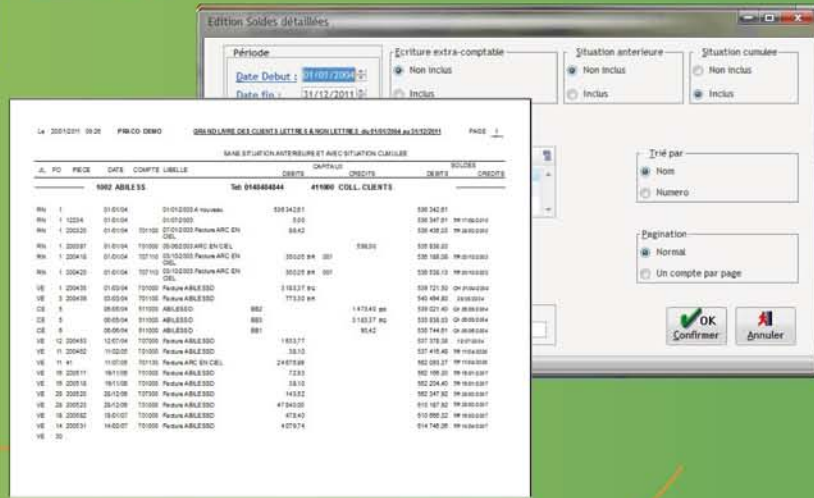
Edition Soldes détaillées

Période
Date Debut : 01/01/2004
Date fin : 31/12/2011

Ecriture extra-comptable
Non inclus
Inclus

Situation anterieure
Non inclus
Inclus

Situation cumulee
Non inclus
Inclus

Trié par
Nom
Numero

Pagination
Normal
Un compte par page

OK Confirmer
Annuler

Le 20/01/2011 09:28 FRACO DEMO GRAND LIVRE DES CLIENTS LETTRES & NON LETTRES du 01/01/2004 au 31/12/2011 PAGE 1

SANS SITUATION ANTERIEURE ET AVEC SITUATION CUMULEE

| JL | PO | PIECE | DATE | COMPTE | LIBELLE | | CAPITAUX DEBITS | CREDITS | SOLDES DEBITS | CREDITS |
|---|---|---|---|---|---|---|---|---|---|---|
| | | 1002 ABILESS | | | Tel: 0140404044 | | 411000 COLL. CLIENTS | | | |
| RN | 1 | | 01/01/04 | | 01/01/2003 A nouveau | | 538342,61 | | 538 342,61 | |
| RN | 1 | 12334 | 01/01/04 | | 01/01/2003 | | 5,00 | | 538 347,61 | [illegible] |
| RN | 1 | 200320 | 01/01/04 | 701100 | 07/01/2003 Facture ARC EN CIEL | | 88,42 | | 538 436,03 | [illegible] |
| RN | 1 | 200307 | 01/01/04 | 701000 | 26/06/2003 ARC EN CIEL | | | 598,00 | 535 838,03 | |
| RN | 1 | 200418 | 01/01/04 | 707110 | 03/10/2003 Facture ARC EN CIEL | | 350,25 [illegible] | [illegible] | 538 188,28 | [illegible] |
| RN | 1 | 200420 | 01/01/04 | 707110 | 03/10/2003 Facture ARC EN CIEL | | 350,25 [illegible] | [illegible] | 538 538,53 | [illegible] |
| VE | 1 | 200430 | 01/03/04 | 701000 | Facture ABILESSD | | 3183,37 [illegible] | | 538 721,90 | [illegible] |
| VE | 3 | 200438 | 03/03/04 | 701100 | Facture ABILESSD | | 773,50 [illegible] | | 540 494,80 | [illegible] |
| CE | 5 | | 05/05/04 | 511000 | ABILESSD | BB2 | | 1473,40 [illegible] | 539 021,40 | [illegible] |
| CE | 5 | | 05/05/04 | 511000 | ABILESSD | BB3 | | 3183,37 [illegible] | 535 838,03 | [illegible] |
| CE | 6 | | 06/06/04 | 511000 | ABILESSD | BB1 | | 93,42 | 535 744,61 | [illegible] |
| VE | 12 | 200453 | 12/07/04 | 707000 | Facture ABILESSD | | 1633,77 | | 537 378,38 | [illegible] |
| VE | 11 | 200452 | 11/02/05 | 701000 | Facture ABILESSD | | 38,10 | | 537 416,48 | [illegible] |
| VE | 11 | 41 | 11/07/05 | 701100 | Facture ARC EN CIEL | | 24678,69 | | 562 095,17 | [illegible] |
| VE | 16 | 200511 | 16/11/05 | 701000 | Facture ABILESSD | | 72,93 | | 562 168,10 | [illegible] |
| VE | 16 | 200510 | 16/11/05 | 701000 | Facture ABILESSD | | 38,10 | | 562 206,40 | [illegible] |
| VE | 28 | 200528 | 28/12/05 | 707000 | Facture ABILESSD | | 143,52 | | 562 347,92 | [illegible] |
| VE | 28 | 200529 | 28/12/05 | 701000 | Facture ABILESSD | | 47840,00 | | 610 187,92 | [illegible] |
| VE | 18 | 200562 | 18/01/07 | 701000 | Facture ABILESSD | | 478,40 | | 610 666,32 | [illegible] |
| VE | 14 | 200531 | 14/02/07 | 701000 | Facture ABILESSD | | 4079,74 | | 614 746,06 | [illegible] |
| VE | 30 | | | | | | | | | |